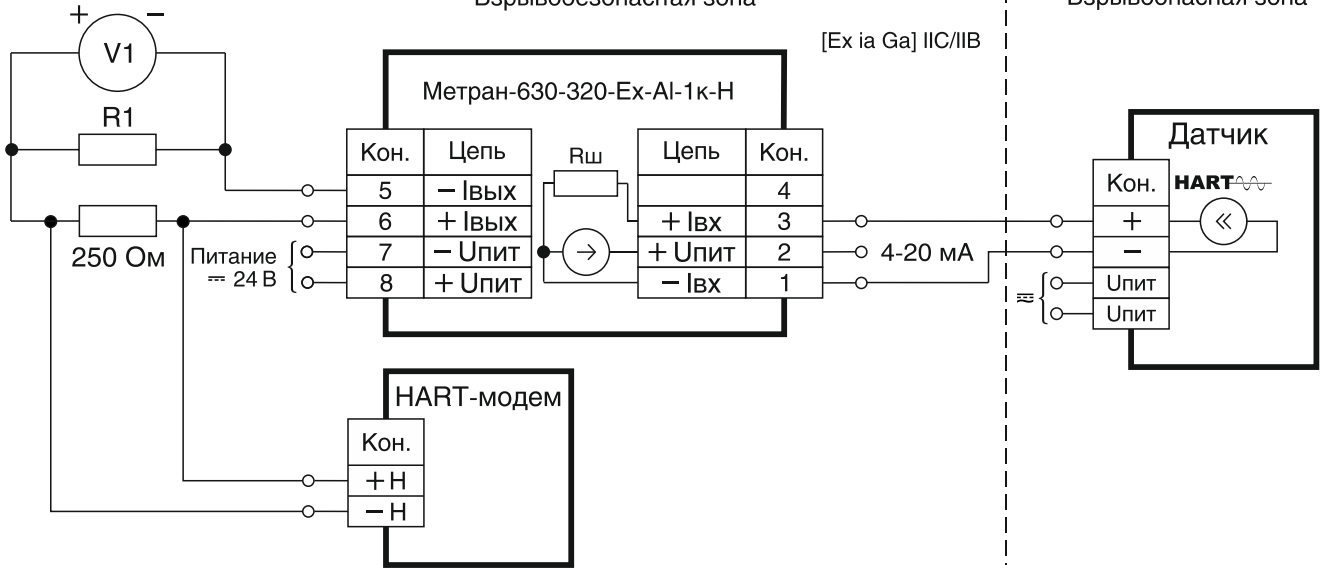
Взрывобезопасная зона

Взрывоопасная зона

[Ex ia Ga] IIC/IIB

V1

R1

250 Ом

Метран-630-320-Ex-AI-1к-Н

| Кон. | Цепь |
|---|---|
| 5 | − Iвых |
| 6 | + Iвых |
| 7 | − Uпит |
| 8 | + Uпит |

Питание ⎓ 24 В

Rш

| Цепь | Кон. |
|---|---|
| | 4 |
| + Iвх | 3 |
| + Uпит | 2 |
| − Iвх | 1 |

4-20 мА

Датчик

Кон.

HART

+

−

Uпит

Uпит

HART-модем

Кон.

+H

−H